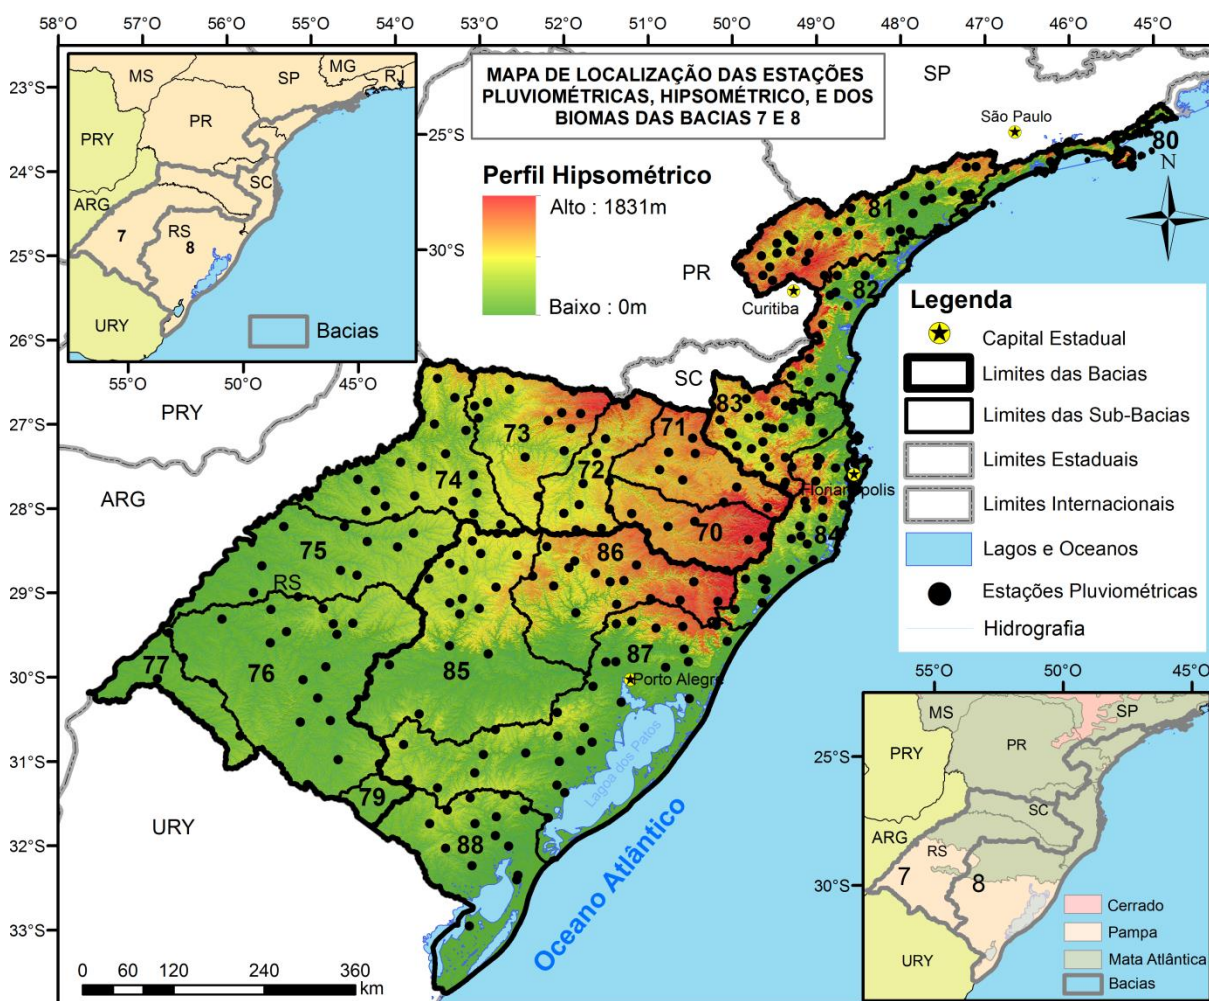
58°O 57°O 56°O 55°O 54°O 53°O 52°O 51°O 50°O 49°O 48°O 47°O 46°O 45°O

MAPA DE LOCALIZAÇÃO DAS ESTAÇÕES PLUVIOMÉTRICAS, HIPSOMÉTRICO, E DOS BIOMAS DAS BACIAS 7 E 8

MS SP MG RJ PR PRY SC ARG RS 7 8 URY Bacias
55°O 50°O 45°O
25°S 30°S

Perfil Hipsométrico
Alto : 1831m
Baixo : 0m

SP
São Paulo
80
N
81
PR
Curitiba
82
SC
83
PRY
ARG
URY
73 71 72 74 70 75 86 84 RS 77 76 85 87 79 88
Florianópolis
Porto Alegre
Lagoa dos Patos
Oceano Atlântico

Legenda
Capital Estadual
Limites das Bacias
Limites das Sub-Bacias
Limites Estaduais
Limites Internacionais
Lagos e Oceanos
Estações Pluviométricas
Hidrografia

23°S 24°S 25°S 26°S 27°S 28°S 29°S 30°S 31°S 32°S 33°S

55°O 50°O 45°O
MS SP PR PRY SC ARG RS 7 8 URY
25°S 30°S
Cerrado
Pampa
Mata Atlântica
Bacias

0 60 120 240 360 km